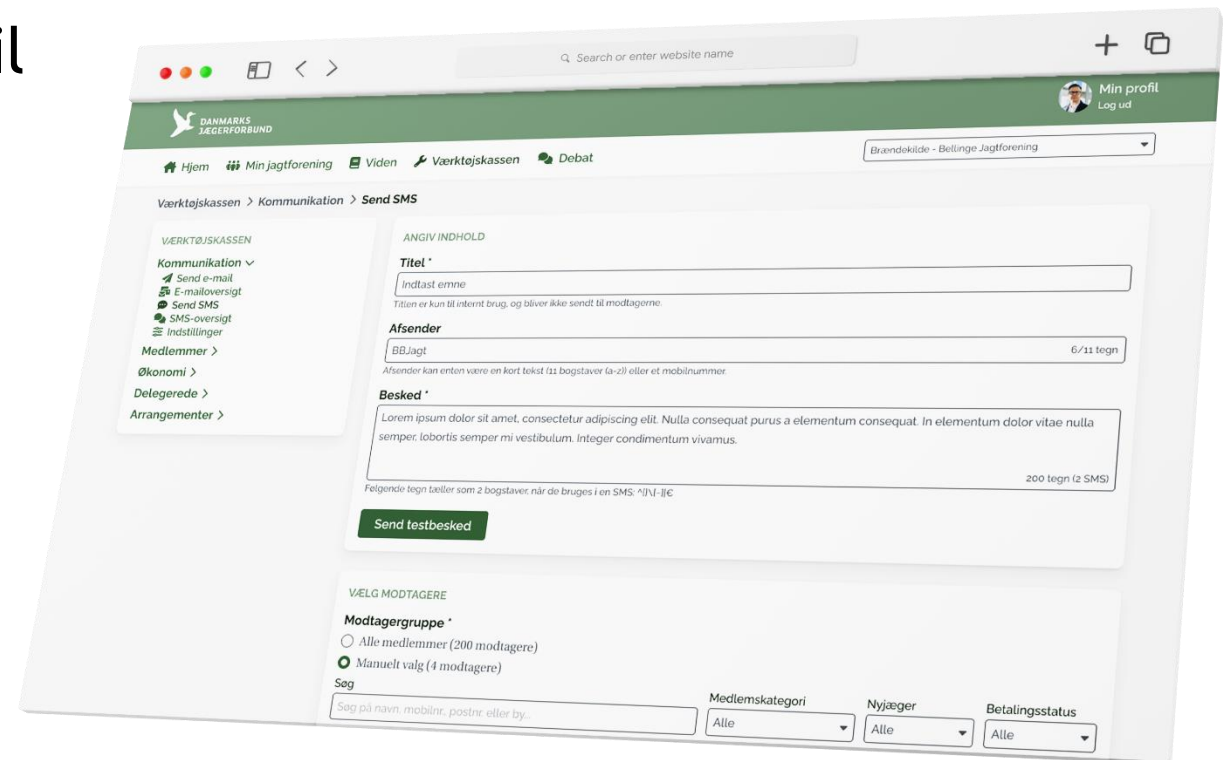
il

Search or enter website name

DANMARKS JÆGERFORBUND

Min profil
Log ud

Hjem Min jagtforening Viden Værktøjskassen Debat

Brændekilde - Bellinge Jagtforening

Værktøjskassen > Kommunikation > Send SMS

VÆRKTØJSKASSEN
Kommunikation
Send e-mail
E-mailoversigt
Send SMS
SMS-oversigt
Indstillinger
Medlemmer >
Økonomi >
Delegerede >
Arrangementer >

ANGIV INDHOLD
Titel *
Indtast emne
Titlen er kun til internt brug, og bliver ikke sendt til modtagerne.
Afsender
BBJagt
6/11 tegn
Afsender kan enten være en kort tekst (11 bogstaver (a-z)) eller et mobilnummer.
Besked *
Lorem ipsum dolor sit amet, consectetur adipiscing elit. Nulla consequat purus a elementum consequat. In elementum dolor vitae nulla semper, lobortis semper mi vestibulum. Integer condimentum vivamus.
200 tegn (2 SMS)
Følgende tegn tæller som 2 bogstaver, når de bruges i en SMS: ^{}\[~]|€
Send testbesked

VÆLG MODTAGERE
Modtagergruppe *
Alle medlemmer (200 modtagere)
Manuelt valg (4 modtagere)
Søg
Søg på navn, mobilnr, postnr. eller by...
Medlemskategori
Alle
Nyjæger
Alle
Betalingsstatus
Alle